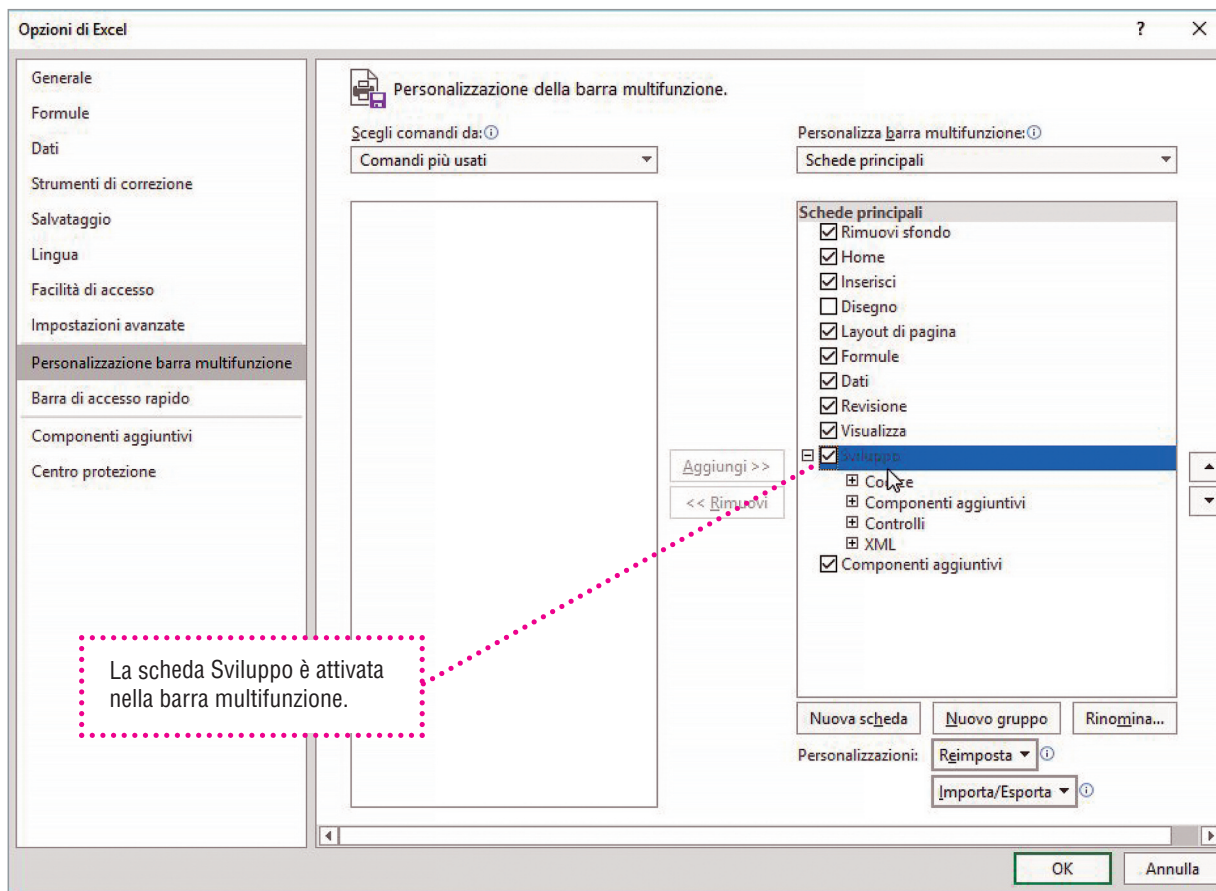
Opzioni di Excel

?

Generale
Formule
Dati
Strumenti di correzione
Salvataggio
Lingua
Facilità di accesso
Impostazioni avanzate
Personalizzazione barra multifunzione
Barra di accesso rapido
Componenti aggiuntivi
Centro protezione

Personalizzazione della barra multifunzione.

Scegli comandi da:
Comandi più usati

Personalizza barra multifunzione:
Schede principali

Schede principali
Rimuovi sfondo
Home
Inserisci
Disegno
Layout di pagina
Formule
Dati
Revisione
Visualizza
Sviluppo
Co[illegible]e
Componenti aggiuntivi
Controlli
XML
Componenti aggiuntivi

Aggiungi >>
<< Rimuovi

La scheda Sviluppo è attivata nella barra multifunzione.

Nuova scheda
Nuovo gruppo
Rinomina...
Personalizzazioni:
Reimposta
Importa/Esporta

OK
Annulla